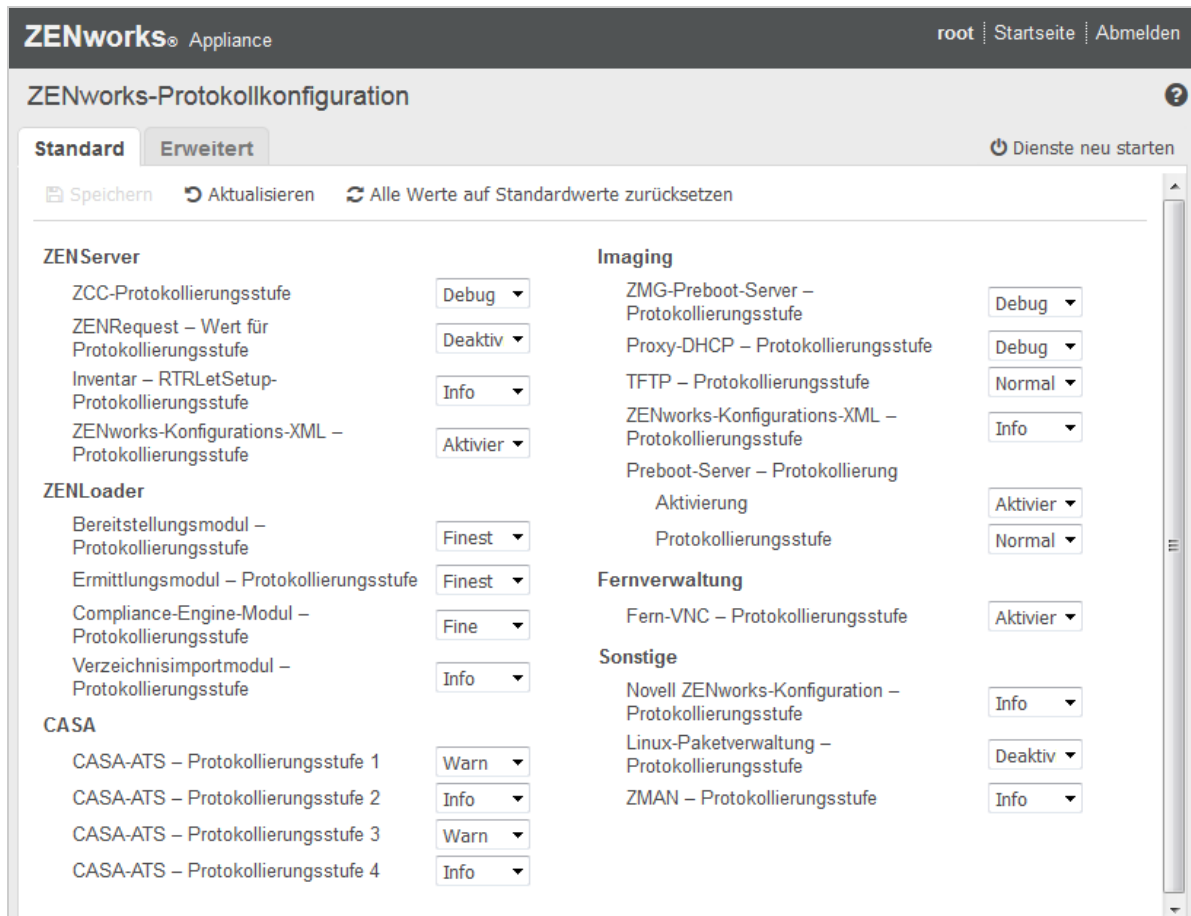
ZENworks® Appliance

root | Startseite | Abmelden

ZENworks-Protokollkonfiguration

Standard Erweitert

Dienste neu starten

Speichern Aktualisieren Alle Werte auf Standardwerte zurücksetzen

ZENServer

ZCC-Protokollierungsstufe Debug

ZENRequest – Wert für Protokollierungsstufe Deaktiv

Inventar – RTRLetSetup-Protokollierungsstufe Info

ZENworks-Konfigurations-XML – Protokollierungsstufe Aktivier

ZENLoader

Bereitstellungsmodul – Protokollierungsstufe Finest

Ermittlungsmodul – Protokollierungsstufe Finest

Compliance-Engine-Modul – Protokollierungsstufe Fine

Verzeichnisimportmodul – Protokollierungsstufe Info

CASA

CASA-ATS – Protokollierungsstufe 1 Warn

CASA-ATS – Protokollierungsstufe 2 Info

CASA-ATS – Protokollierungsstufe 3 Warn

CASA-ATS – Protokollierungsstufe 4 Info

Imaging

ZMG-Preboot-Server – Protokollierungsstufe Debug

Proxy-DHCP – Protokollierungsstufe Debug

TFTP – Protokollierungsstufe Normal

ZENworks-Konfigurations-XML – Protokollierungsstufe Info

Preboot-Server – Protokollierung

Aktivierung Aktivier

Protokollierungsstufe Normal

Fernverwaltung

Fern-VNC – Protokollierungsstufe Aktivier

Sonstige

Novell ZENworks-Konfiguration – Protokollierungsstufe Info

Linux-Paketverwaltung – Protokollierungsstufe Deaktiv

ZMAN – Protokollierungsstufe Info